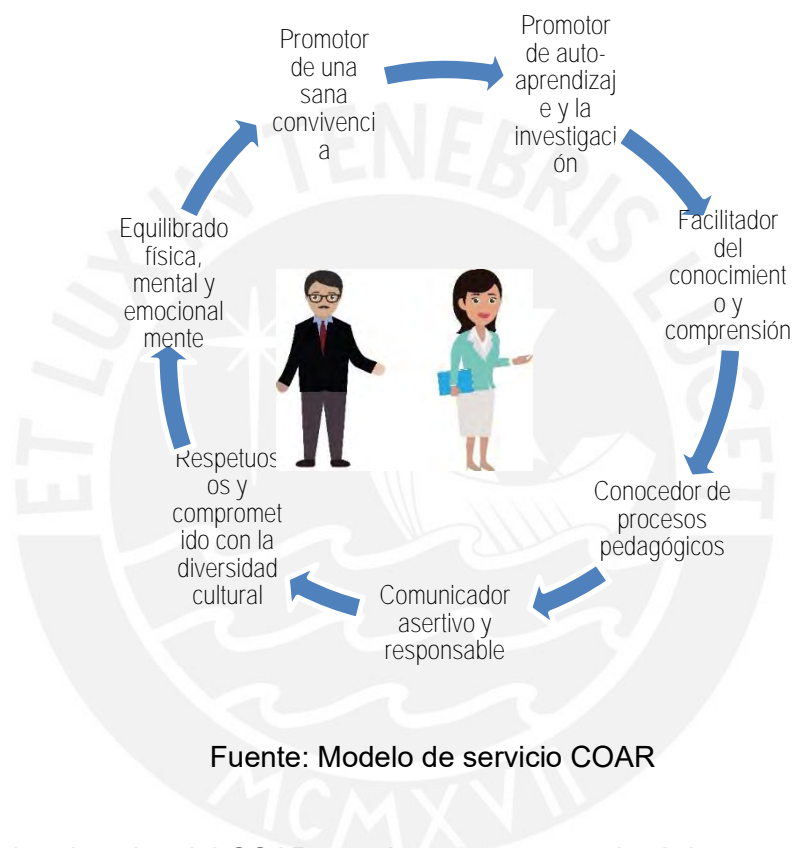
Promotor de una sana convivencia

Promotor de auto-aprendizaje y la investigación

Facilitador del conocimiento y comprensión

Conocedor de procesos pedagógicos

Comunicador asertivo y responsable

Respetuosos y comprometido con la diversidad cultural

Equilibrado física, mental y emocionalmente

ET LUX IN TENEBRIS LUCET

MCMXVII

Fuente: Modelo de servicio COAR